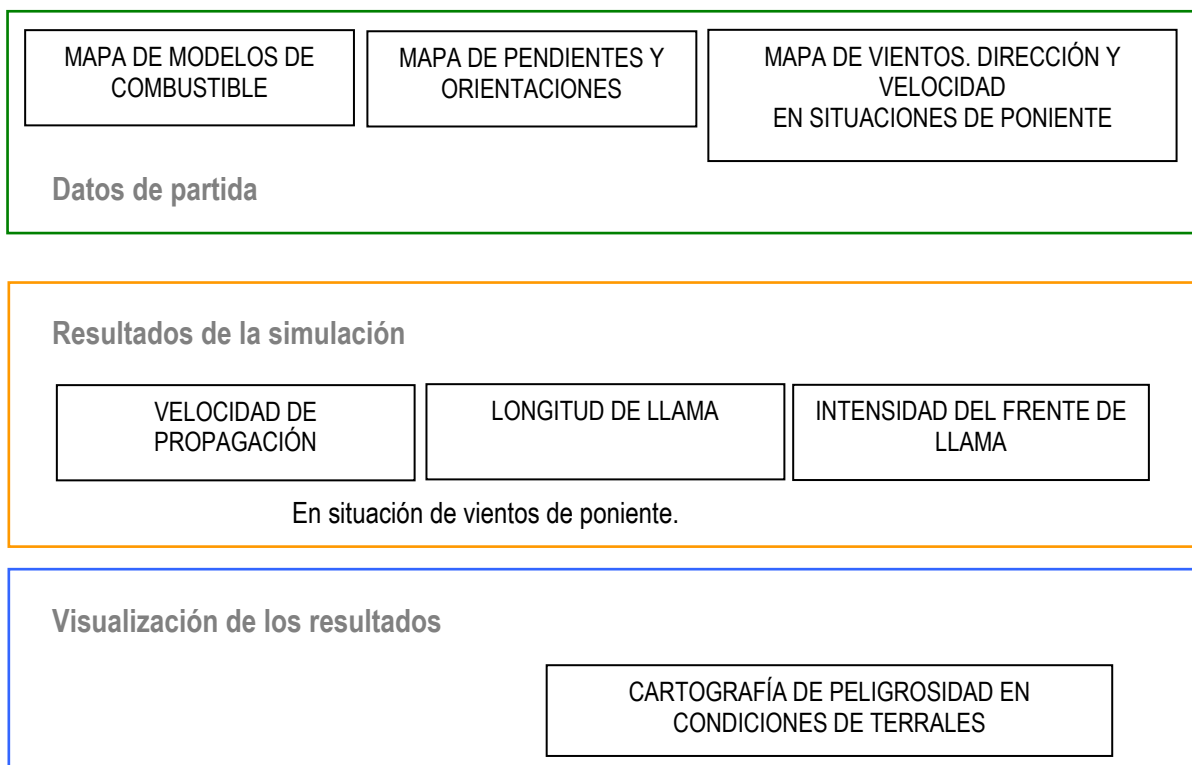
MAPA DE MODELOS DE COMBUSTIBLE

MAPA DE PENDIENTES Y ORIENTACIONES

MAPA DE VIENTOS. DIRECCIÓN Y VELOCIDAD
EN SITUACIONES DE PONIENTE

Datos de partida

Resultados de la simulación

VELOCIDAD DE PROPAGACIÓN

LONGITUD DE LLAMA

INTENSIDAD DEL FRENTE DE LLAMA

En situación de vientos de poniente.

Visualización de los resultados

CARTOGRAFÍA DE PELIGROSIDAD EN CONDICIONES DE TERRALES